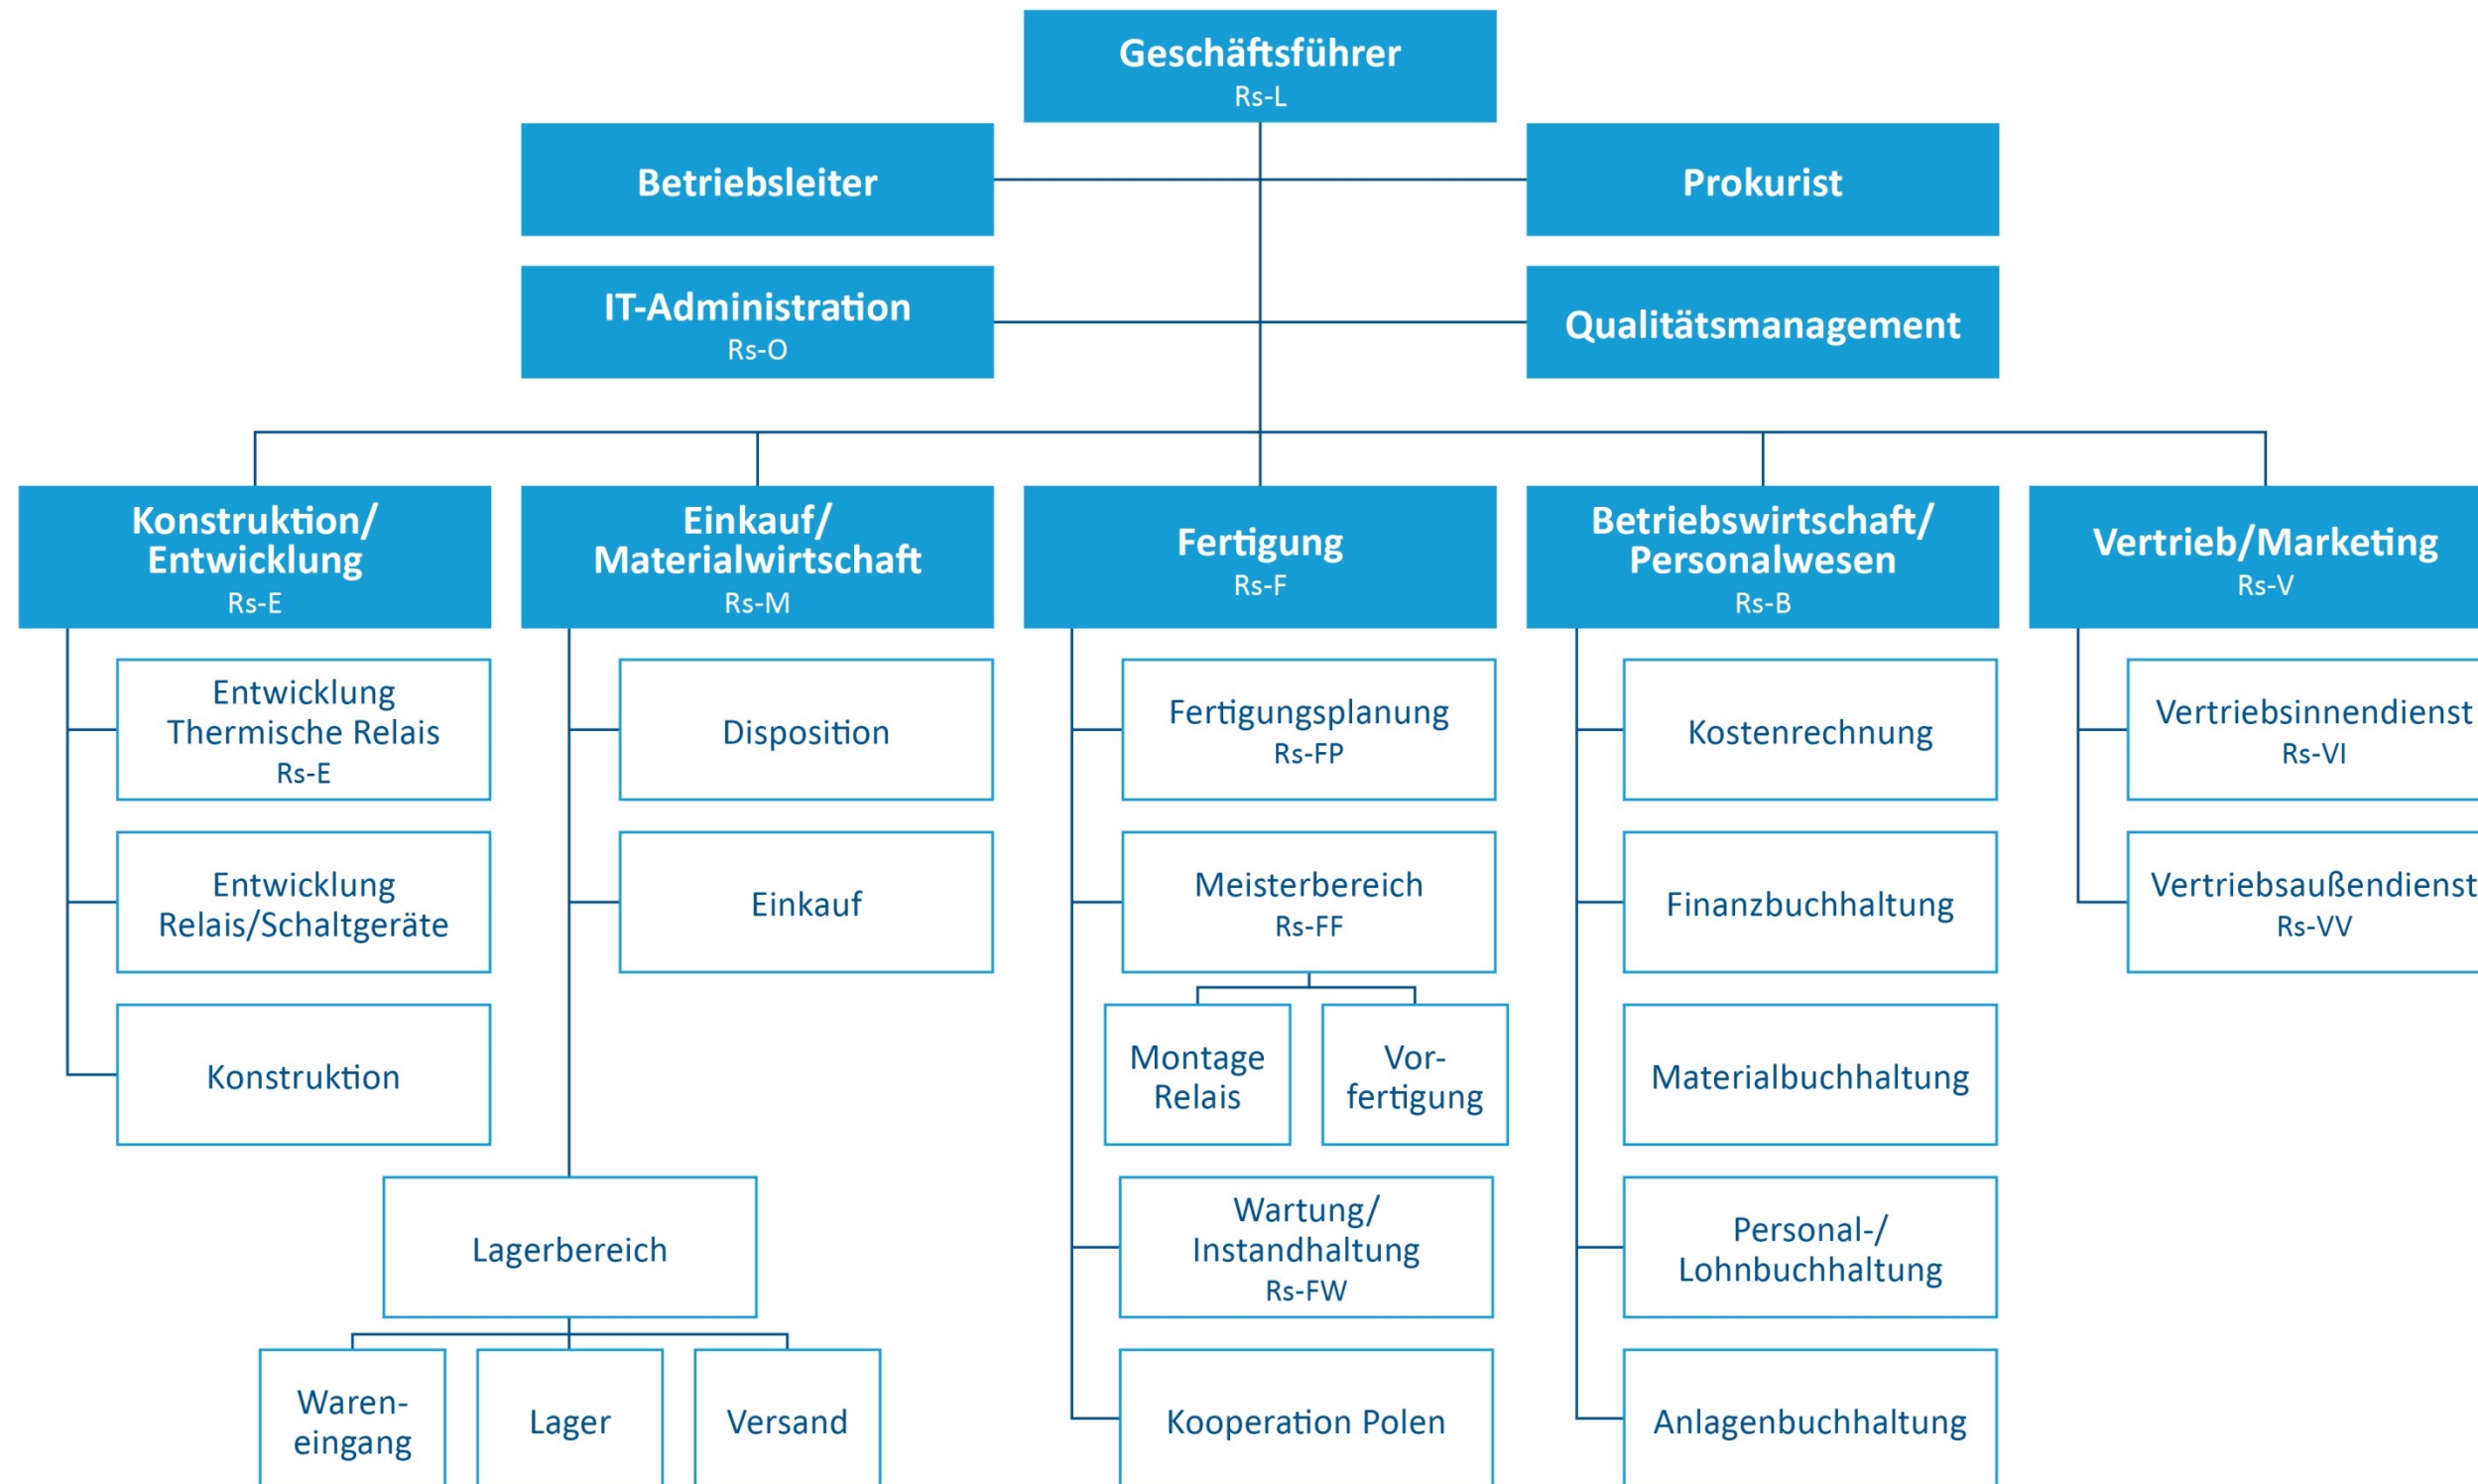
Geschäftsführer
Rs-L

Betriebsleiter

Prokurist

IT-Administration
Rs-O

Qualitätsmanagement

Konstruktion/ Entwicklung
Rs-E

Einkauf/ Materialwirtschaft
Rs-M

Fertigung
Rs-F

Betriebswirtschaft/ Personalwesen
Rs-B

Vertrieb/Marketing
Rs-V

Entwicklung Thermische Relais
Rs-E

Entwicklung Relais/Schaltgeräte

Konstruktion

Disposition

Einkauf

Lagerbereich

Waren-eingang

Lager

Versand

Fertigungsplanung
Rs-FP

Meisterbereich
Rs-FF

Montage Relais

Vor-fertigung

Wartung/ Instandhaltung
Rs-FW

Kooperation Polen

Kostenrechnung

Finanzbuchhaltung

Materialbuchhaltung

Personal-/ Lohnbuchhaltung

Anlagenbuchhaltung

Vertriebsinnendienst
Rs-VI

Vertriebsaußendienst
Rs-VV